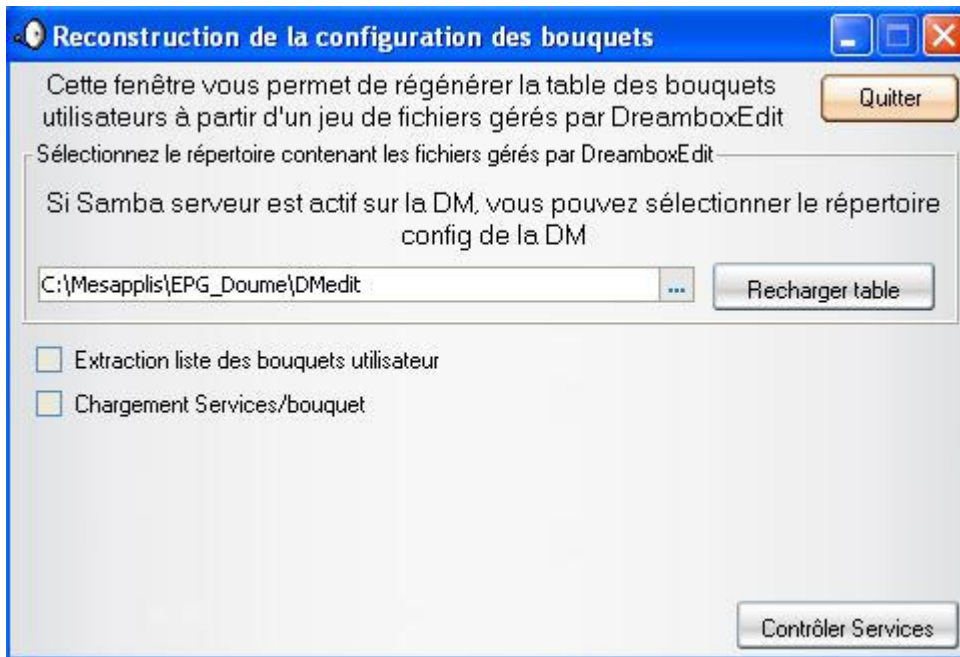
Reconstruction de la configuration des bouquets

Cette fenêtre vous permet de régénérer la table des bouquets utilisateurs à partir d'un jeu de fichiers gérés par DreamboxEdit

Quitter

Sélectionnez le répertoire contenant les fichiers gérés par DreamboxEdit

Si Samba serveur est actif sur la DM, vous pouvez sélectionner le répertoire config de la DM

C:\Mesapplis\EPG_Doume\DMedit

...

Recharger table

Extraction liste des bouquets utilisateur

Chargement Services/bouquet

Contrôler Services